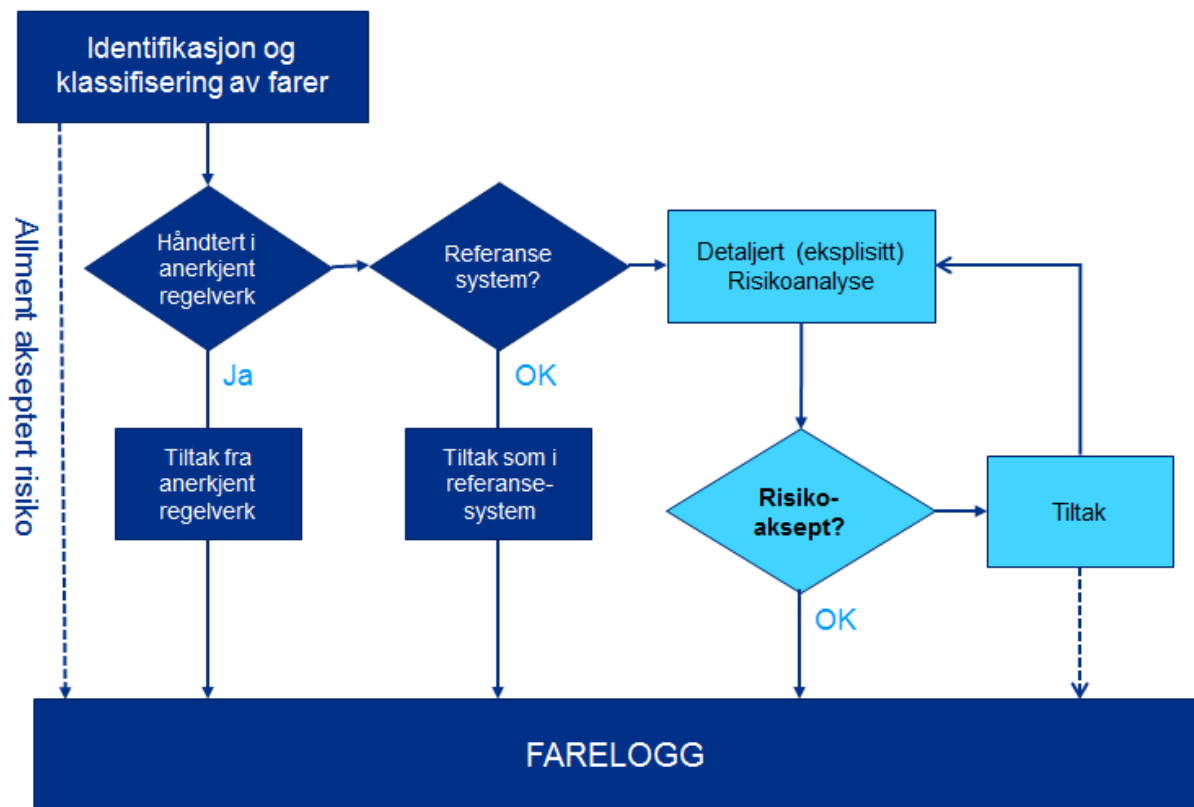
Identifikasjon og klassifisering av farer

Allment akseptert risiko

Håndtert i anerkjent regelverk

Ja

Tiltak fra anerkjent regelverk

Referanse system?

OK

Tiltak som i referanse-system

Detaljert (eksplisitt) Risikoanalyse

Risiko-aksept?

OK

Tiltak

FARELOGG